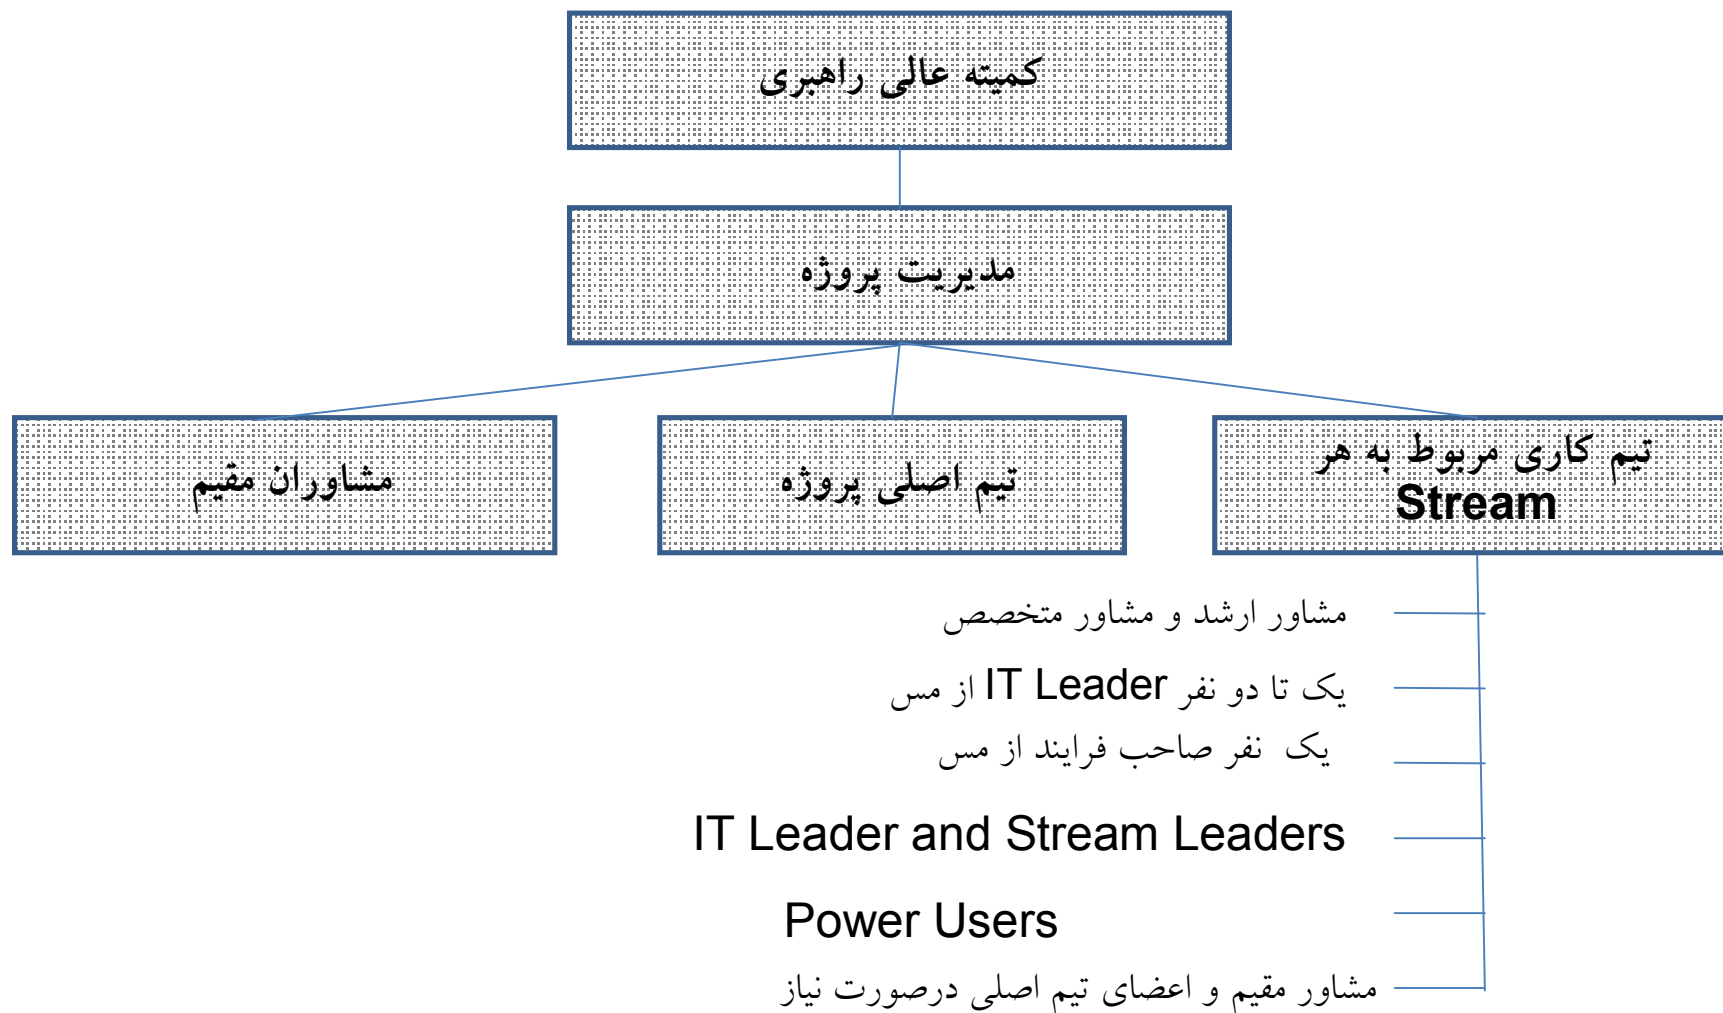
کمیته عالی راهبری

مدیریت پروژه

تیم کاری مربوط به هر Stream

تیم اصلی پروژه

مشاوران مقیم

مشاور ارشد و مشاور متخصص

یک تا دو نفر IT Leader از مس

یک نفر صاحب فرایند از مس

IT Leader and Stream Leaders

Power Users

مشاور مقیم و اعضای تیم اصلی درصورت نیاز